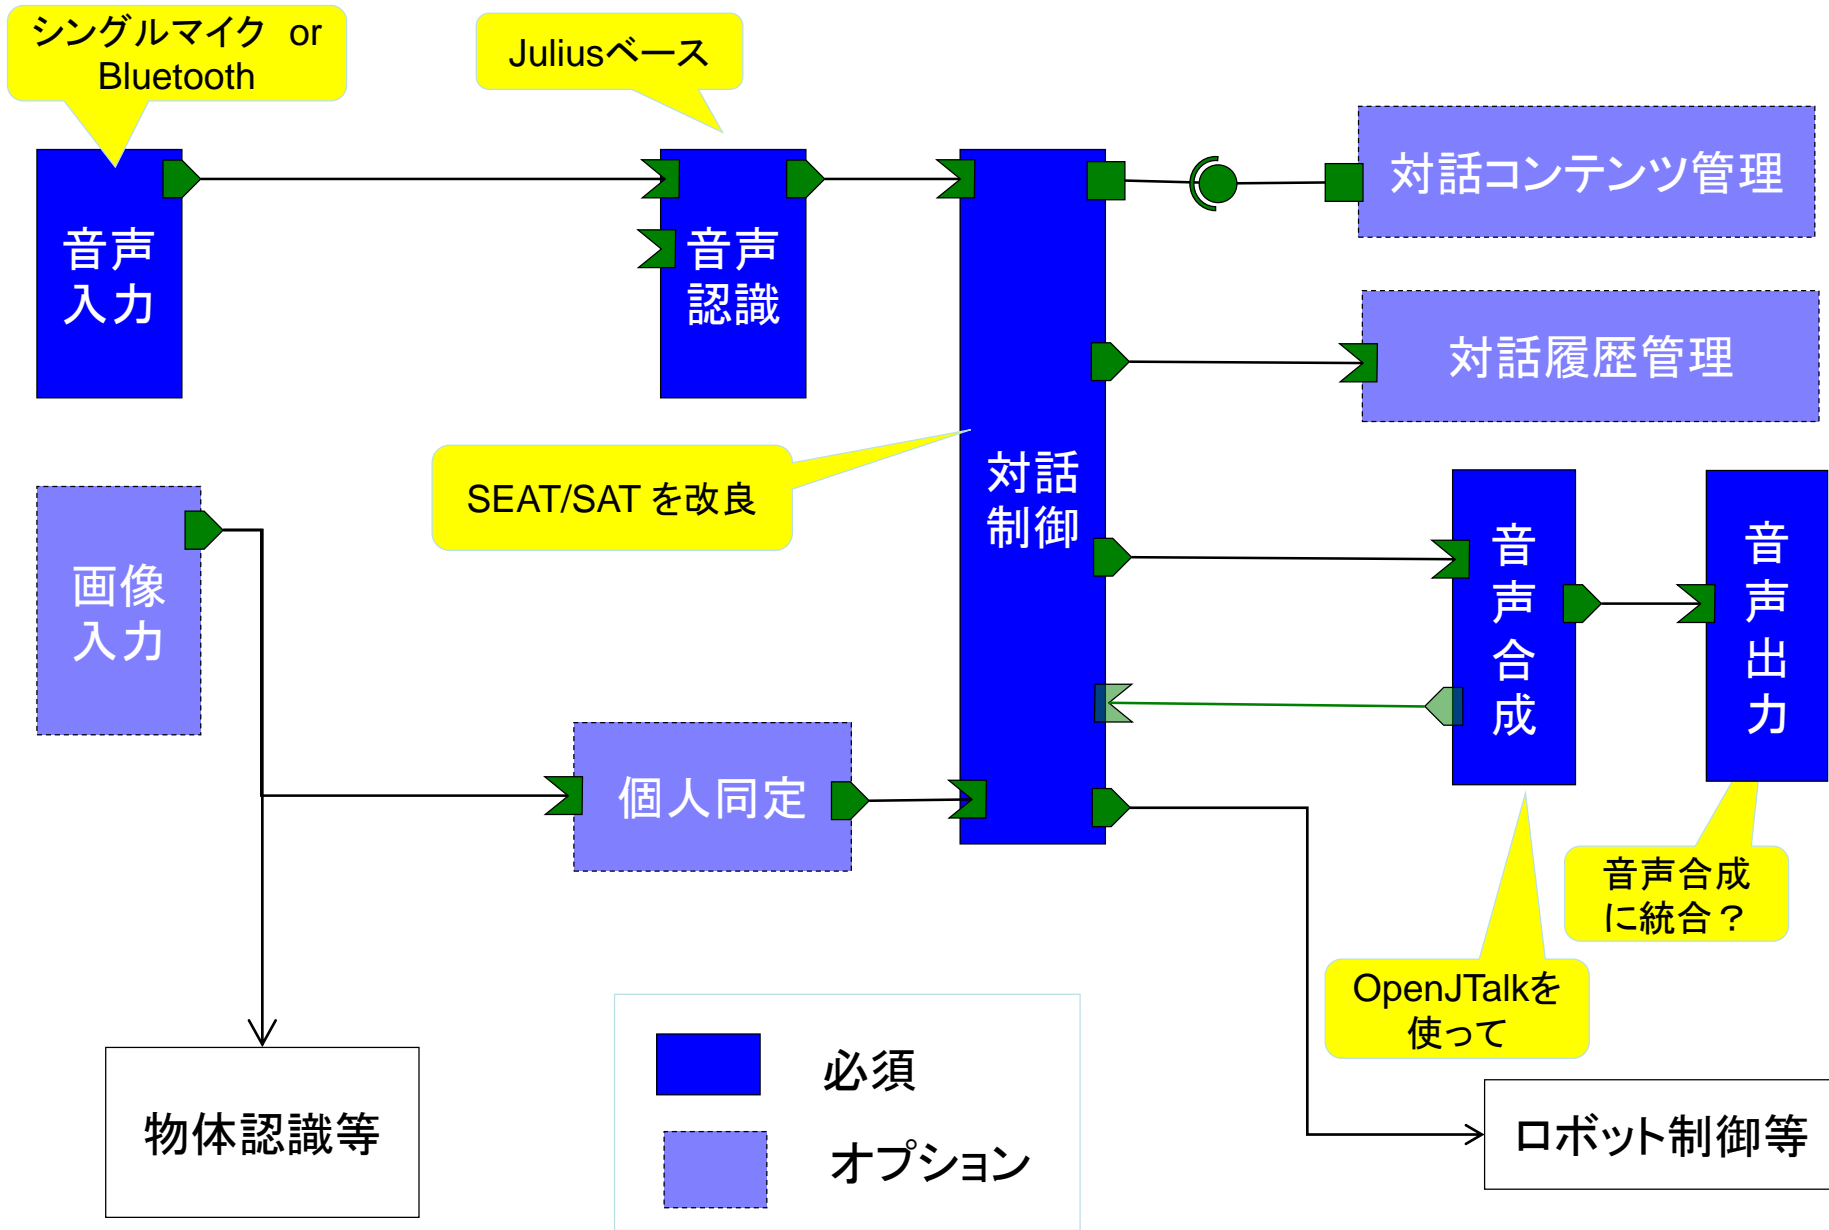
シングルマイク or Bluetooth

Juliusベース

音声入力

音声認識

対話制御

対話コンテンツ管理

対話履歴管理

SEAT/SAT を改良

画像入力

音声合成

音声出力

個人同定

音声合成に統合？

OpenJTalkを使って

物体認識等

必須

オプション

ロボット制御等